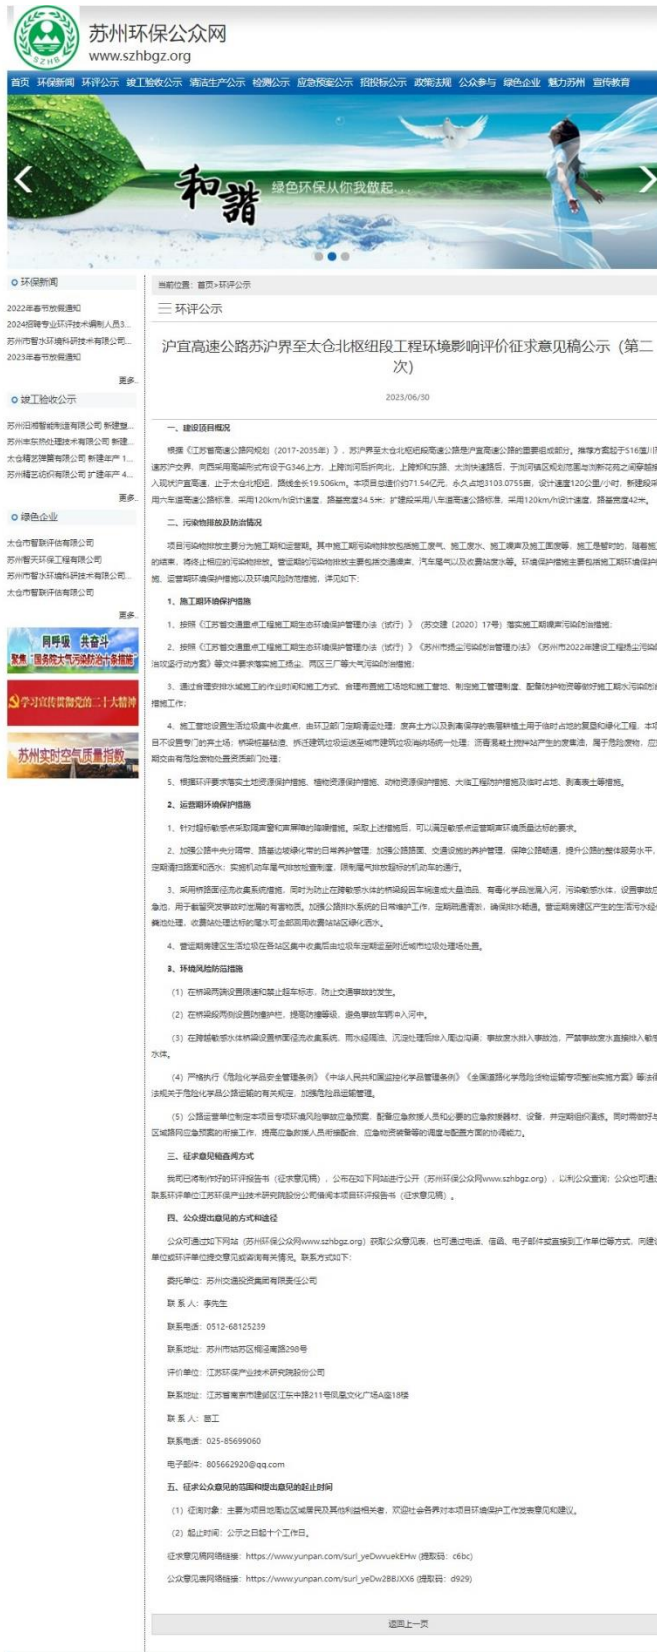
苏州环保公众网
www.szhbgz.org
SZHB

首页 环保新闻 环评公示 竣工验收公示 清洁生产公示 检测公示 应急预案公示 招投标公示 政策法规 公众参与 绿色企业 魅力苏州 宣传教育

和谐 绿色环保从你我做起

环保新闻
2022年春节放假通知
2024招聘专业环评技术编制人员3...
苏州市智水环境科研技术有限公司...
2023年春节放假通知
更多

竣工验收公示
苏州旧湘智能制造有限公司 新建复...
苏州丰乐热处理技术有限公司 新建...
太仓精艺弹簧有限公司 新建年产1...
苏州精艺纺织有限公司 扩建年产4...
更多

绿色企业
太仓市智联评估有限公司
苏州智天环保工程有限公司
苏州市智水环境科研技术有限公司...
太仓市智联评估有限公司
更多

同呼吸 共奋斗 聚焦"国务院大气污染防治十条措施"
学习宣传贯彻党的二十大精神
苏州实时空气质量指数

当前位置：首页>环评公示
环评公示

沪宜高速公路苏沪界至太仓北枢纽段工程环境影响评价征求意见稿公示（第二次）

2023/06/30

一、建设项目概况

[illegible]

二、污染物排放及防治措施

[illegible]

1、施工期环境保护措施

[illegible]

2、运营期环境保护措施

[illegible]

3、环境风险防范措施

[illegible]

三、征求意见稿查阅方式

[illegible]

四、公众提出意见的方式和途径

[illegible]

委托单位：苏州交通投资集团有限责任公司
联 系 人：李先生
联系电话：0512-68125239
联系地址：苏州市姑苏区南环西路298号
评价单位：江苏环保产业技术研究院股份公司
联系地址：江苏省南京市建邺区江东中路211号凤凰文化广场A座18楼
联 系 人：韩工
联系电话：025-85699060
电子邮件：805662920@qq.com

五、征求公众意见的范围和提出意见的起止时间

（1）征询对象：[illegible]
（2）起止时间：公示之日起十个工作日。

征求意见稿网络链接：https://www.yunpan.com/surl_yeDwvuekEHw (提取码：c6bc)
公众意见表网络链接：https://www.yunpan.com/surl_yeDw2BBJXX6 (提取码：d929)

返回上一页